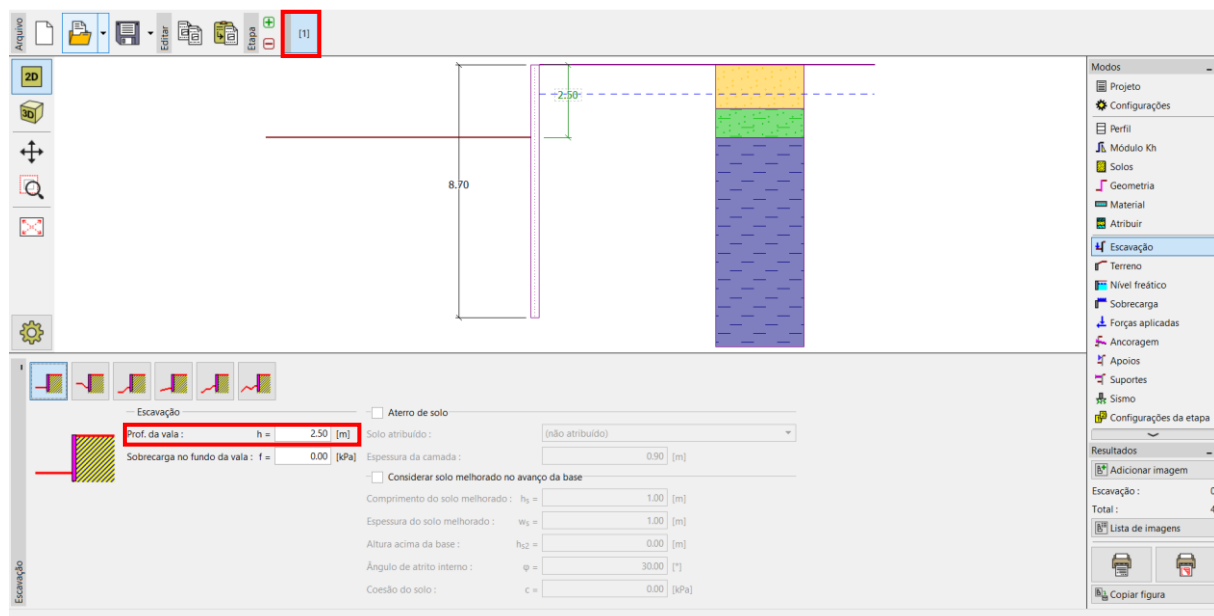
Arquivo
Editar
Etapa
[1]
2D
3D
2.50
8.70
Modos
Projeto
Configurações
Perfil
Módulo Kh
Solos
Geometria
Material
Atribuir
Escavação
Terreno
Nível freático
Sobrecarga
Forças aplicadas
Ancoragem
Apoios
Suportes
Sismo
Configurações da etapa
Resultados
Adicionar imagem
Escavação : 0
Total : 4
Lista de imagens
Copiar figura
Escavação
Prof. da vala : h = 2.50 [m]
Sobrecarga no fundo da vala : f = 0.00 [kPa]
Aterro de solo
Solo atribuído : (não atribuído)
Espessura da camada : 0.90 [m]
Considerar solo melhorado no avanço da base
Comprimento do solo melhorado : $h_s$ = 1.00 [m]
Espessura do solo melhorado : $w_s$ = 1.00 [m]
Altura acima da base : $h_{s2}$ = 0.00 [m]
Ângulo de atrito interno : φ = 30.00 [°]
Coesão do solo : c = 0.00 [kPa]
Escavação